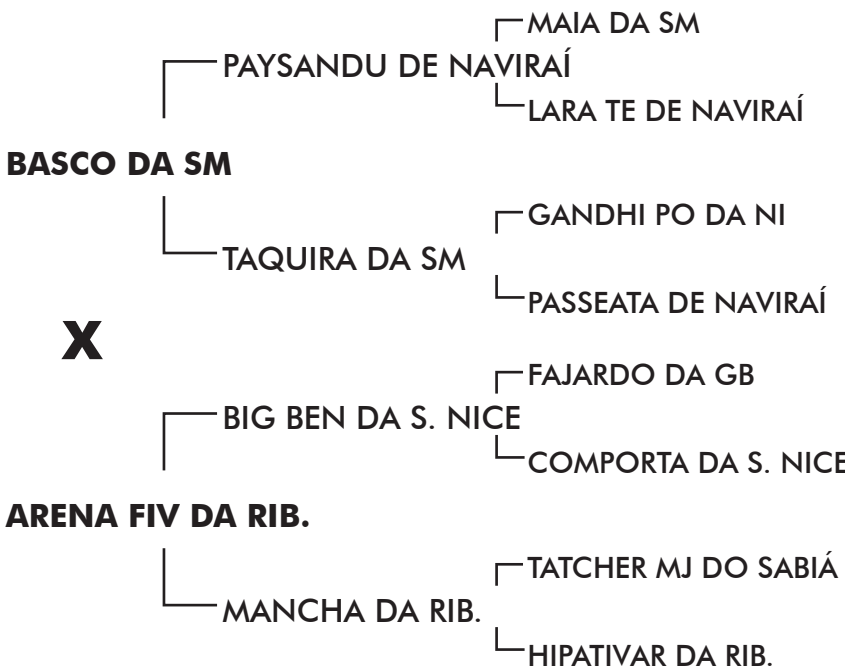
MAIA DA SM

PAYSANDU DE NAVIRAÍ

LARA TE DE NAVIRAÍ

BASCO DA SM

GANDHI PO DA NI

TAQUIRA DA SM

PASSEATA DE NAVIRAÍ

X

FAJARDO DA GB

BIG BEN DA S. NICE

COMPORTA DA S. NICE

ARENA FIV DA RIB.

TATCHER MJ DO SABIÁ

MANCHA DA RIB.

HIPATIVAR DA RIB.